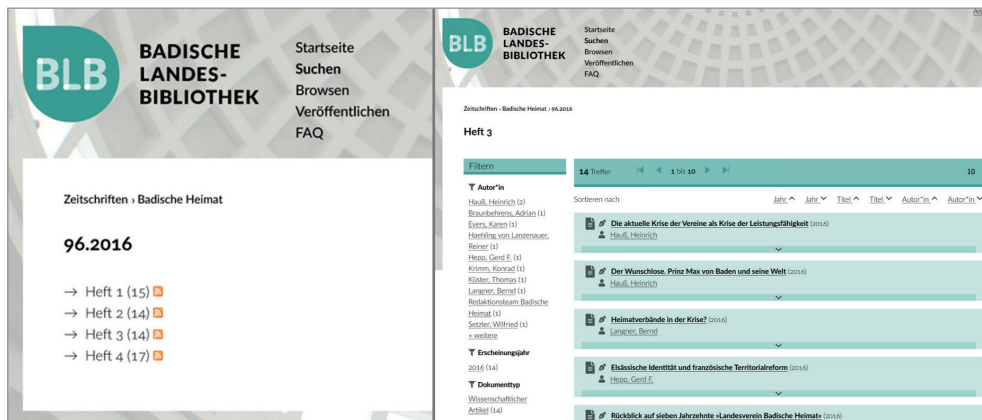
BLB BADISCHE LANDES-BIBLIOTHEK

Startseite
Suchen
Browsen
Veröffentlichen
FAQ

Zeitschriften › Badische Heimat

96.2016

→ Heft 1 (15)
→ Heft 2 (14)
→ Heft 3 (14)
→ Heft 4 (17)

BLB BADISCHE LANDES-BIBLIOTHEK

Startseite
Suchen
Browsen
Veröffentlichen
FAQ

Zeitschriften › Badische Heimat › 96.2016

Heft 3

Filtern

Autor*in
Hauß, Heinrich (2)
Braunbehrens, Adrian (1)
Evers, Karen (1)
Haehling von Lanzenauer, Reiner (1)
Hepp, Gerd F. (1)
Krimm, Konrad (1)
Küster, Thomas (1)
Langner, Bernd (1)
Redaktionsteam Badische Heimat (1)
Setzler, Wilfried (1)
+ weitere

Erscheinungsjahr
2016 (14)

Dokumenttyp
Wissenschaftlicher Artikel (14)

14 Treffer  1 bis 10  10

Sortieren nach  Jahr ^  Jahr ˅  Titel ^  Titel ˅  Autor*in ^  Autor*in ˅

Die aktuelle Krise der Vereine als Krise der Leistungsfähigkeit (2016)
Hauß, Heinrich

Der Wunschlose. Prinz Max von Baden und seine Welt (2016)
Hauß, Heinrich

Heimatverbände in der Krise? (2016)
Langner, Bernd

Elsässische Identität und französische Territorialreform (2016)
Hepp, Gerd F.

Rückblick auf sieben Jahrzehnte »Landesverein Badische Heimat« (2016)